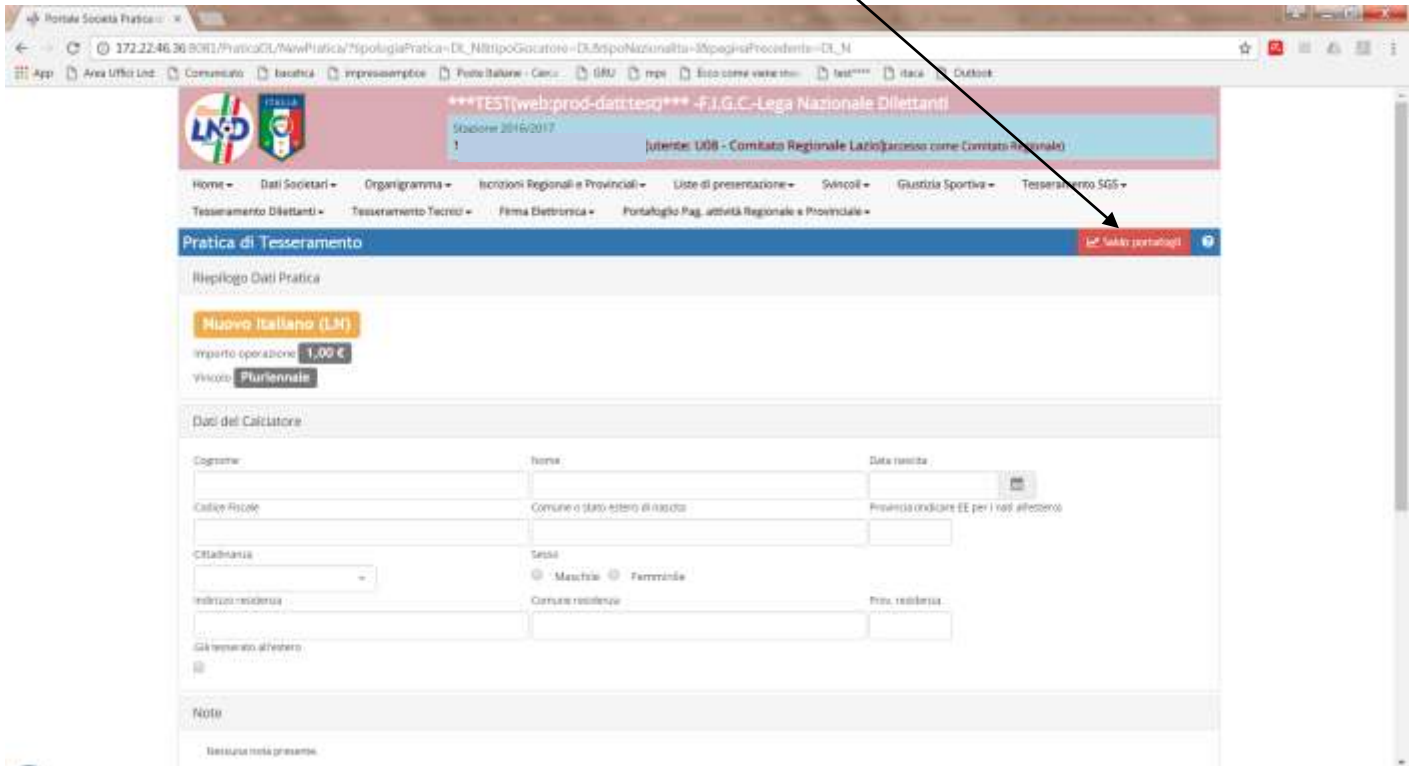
Portale Società Pratica

172.22.46.36:8081/PraticaOL/NewPratica/?tipologiaPratica=DL_N&tipoGiocatore=DL&tipoNazionalita=I&pagina Precedente=DL_N

App  Area Uffici Lnd  Comunicato  bacheca  impresasemplice  Poste Italiane - Cerca  GRU  mps  Ecco come viene mo  test****  itaca  Outlook

LND ITALIA

***TEST(web:prod-dati:test)*** -F.J.G.C.-Lega Nazionale Dilettanti

Stagione 2016/2017

1

[utente: L08 - Comitato Regionale Lazio](accesso come Comitato Regionale)

Home ▾ Dati Societari ▾ Organigramma ▾ Iscrizioni Regionali e Provinciali ▾ Liste di presentazione ▾ Svincoli ▾ Giustizia Sportiva ▾ Tesseramento SGS ▾ Tesseramento Dilettanti ▾ Tesseramento Tecnici ▾ Firma Elettronica ▾ Portafoglio Pag. attività Regionale e Provinciale ▾

Pratica di Tesseramento

Saldo portafogli

Riepilogo Dati Pratica

Nuovo Italiano (LN)

Importo operazione 1,00 €

Vincolo Pluriennale

Dati del Calciatore

Cognome

Nome

Data nascita

Codice Fiscale

Comune o stato estero di nascita

Provincia (indicare EE per i nati all'estero)

Cittadinanza

Sesso

Maschile Femminile

Indirizzo residenza

Comune residenza

Prov. residenza

Già tesserato all'estero

Note

Nessuna nota presente